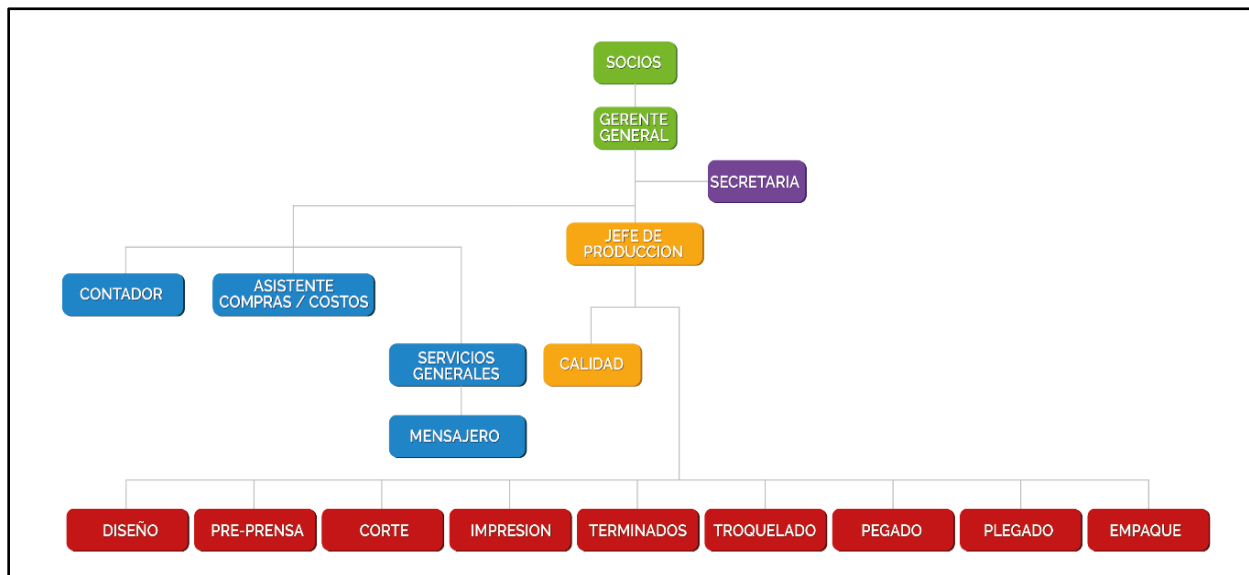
SOCIOS

GERENTE GENERAL

SECRETARIA

JEFE DE PRODUCCION

CONTADOR

ASISTENTE COMPRAS / COSTOS

SERVICIOS GENERALES

CALIDAD

MENSAJERO

DISEÑO

PRE-PRENSA

CORTE

IMPRESION

TERMINADOS

TROQUELADO

PEGADO

PLEGADO

EMPAQUE